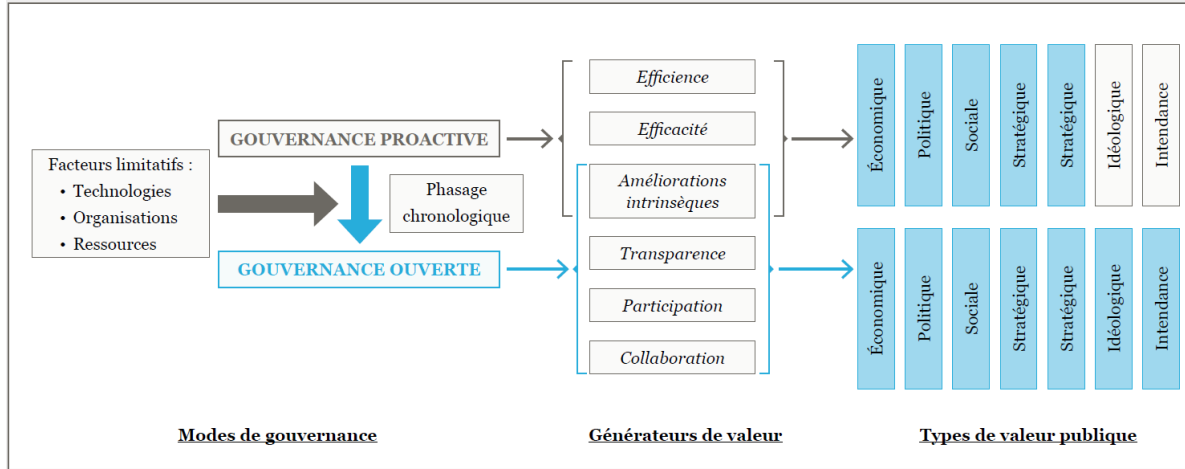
Facteurs limitatifs :
• Technologies
• Organisations
• Ressources

GOUVERNANCE PROACTIVE

Phasage chronologique

GOUVERNANCE OUVERTE

Efficience
Efficacité
Améliorations intrinsèques
Transparence
Participation
Collaboration

Économique
Politique
Sociale
Stratégique
Stratégique
Idéologique
Intendance

Économique
Politique
Sociale
Stratégique
Stratégique
Idéologique
Intendance

Modes de gouvernance

Générateurs de valeur

Types de valeur publique